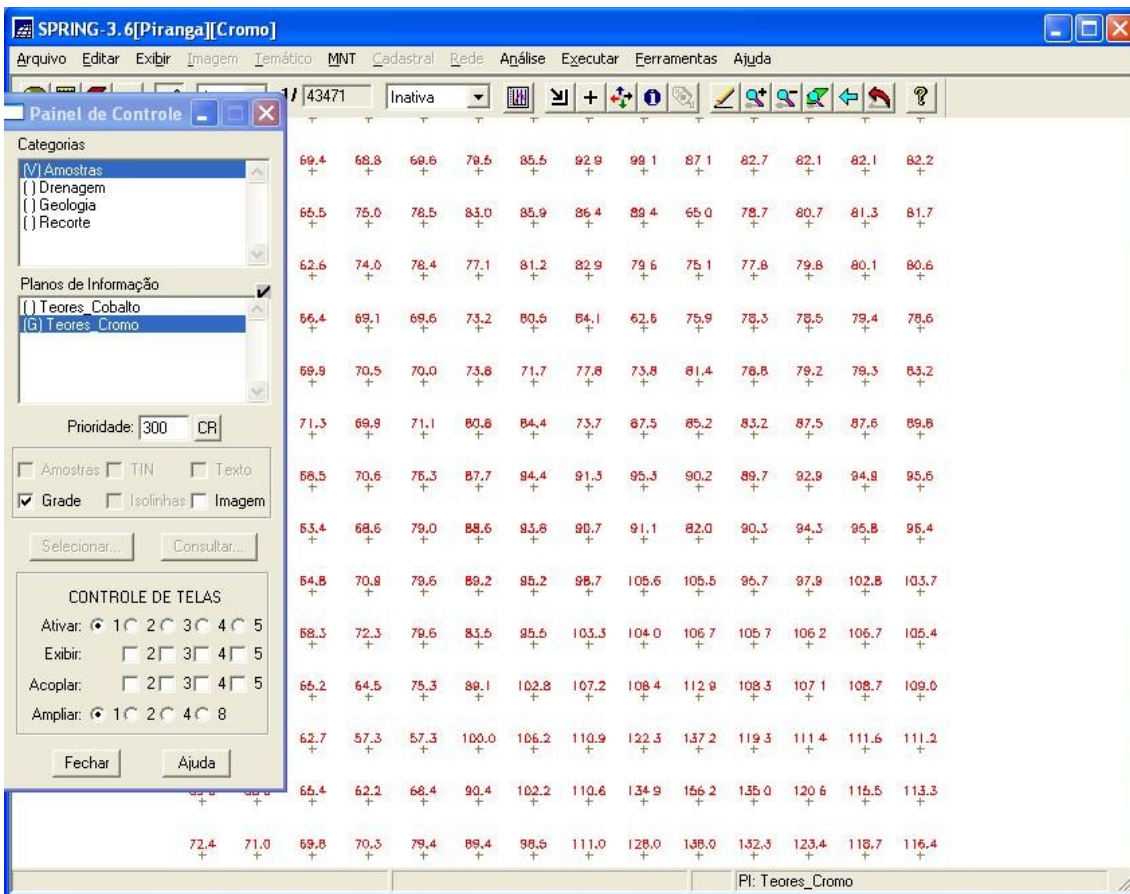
SPRING-3.6[Piranga][Cromo]

Arquivo Editar Exibir Imagem Temático MNT Cadastral Rede Análise Executar Ferramentas Ajuda

1/ 43471 Inativa

Painel de Controle

Categorias
[V] Amostras
[ ] Drenagem
[ ] Geologia
[ ] Recorte

Planos de Informação
[ ] Teores_Cobalto
[G] Teores_Cromo

Prioridade: 300 CR

Amostras TIN Texto
Grade Isolinhas Imagem

Selecionar... Consultar...

CONTROLE DE TELAS
Ativar: 1 2 3 4 5
Exibir: 2 3 4 5
Acoplar: 2 3 4 5
Ampliar: 1 2 4 8

Fechar Ajuda

| 69.4 | 68.8 | 69.6 | 79.5 | 85.5 | 92.9 | 99.1 | 87.1 | 82.7 | 82.1 | 82.1 | 82.2 |
|---|---|---|---|---|---|---|---|---|---|---|---|
| 66.5 | 75.0 | 78.5 | 83.0 | 85.9 | 86.4 | 89.4 | 65.0 | 78.7 | 80.7 | 81.3 | 81.7 |
| 62.6 | 74.0 | 78.4 | 77.1 | 81.2 | 82.9 | 79.6 | 75.1 | 77.8 | 79.8 | 80.1 | 80.6 |
| 66.4 | 69.1 | 69.6 | 73.2 | 80.6 | 84.1 | 62.6 | 75.9 | 78.3 | 78.5 | 79.4 | 78.6 |
| 69.9 | 70.5 | 70.0 | 73.8 | 71.7 | 77.8 | 73.8 | 81.4 | 76.8 | 79.2 | 79.3 | 83.2 |
| 71.3 | 69.9 | 71.1 | 80.8 | 84.4 | 73.7 | 87.5 | 85.2 | 83.2 | 87.5 | 87.6 | 89.8 |
| 68.5 | 70.6 | 76.3 | 87.7 | 94.4 | 91.3 | 95.3 | 90.2 | 89.7 | 92.9 | 94.9 | 95.6 |
| 63.4 | 68.6 | 79.0 | 88.6 | 93.8 | 90.7 | 91.1 | 82.0 | 90.3 | 94.3 | 95.8 | 95.4 |
| 64.8 | 70.9 | 79.6 | 89.2 | 95.2 | 98.7 | 105.6 | 105.5 | 96.7 | 97.9 | 102.8 | 103.7 |
| 68.3 | 72.3 | 79.6 | 83.5 | 95.5 | 103.3 | 104.0 | 106.7 | 105.7 | 106.2 | 106.7 | 105.4 |
| 66.2 | 64.5 | 75.3 | 89.1 | 102.8 | 107.2 | 108.4 | 112.9 | 108.3 | 107.1 | 108.7 | 109.0 |
| 62.7 | 57.3 | 57.3 | 100.0 | 106.2 | 110.9 | 122.3 | 137.2 | 119.3 | 111.4 | 111.6 | 111.2 |
| 66.4 | 62.2 | 68.4 | 90.4 | 102.2 | 110.6 | 134.9 | 156.2 | 135.0 | 120.6 | 115.5 | 113.3 |

72.4 71.0 69.8 70.3 79.4 89.4 98.5 111.0 128.0 138.0 132.3 123.4 118.7 116.4

PI: Teores_Cromo